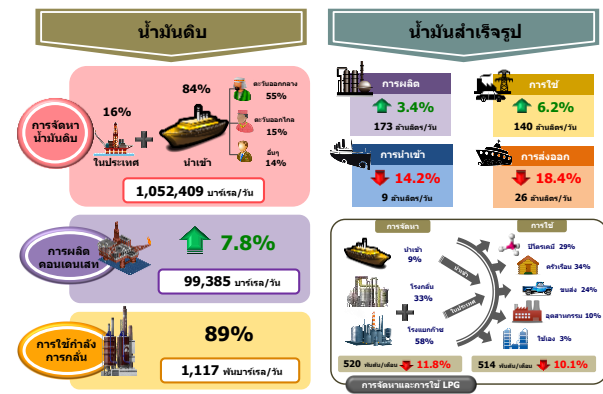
น้ำมันดิบ

การจัดหาน้ำมันดิบ

16%
ในประเทศ

84%
นำเข้า

ตะวันออกกลาง 55%
ตะวันออกไกล 15%
อื่นๆ 14%

1,052,409 บาร์เรล/วัน

การผลิตคอนเดนเสท

7.8%

99,385 บาร์เรล/วัน

การใช้กำลังการกลั่น

89%

1,117 พันบาร์เรล/วัน

น้ำมันสำเร็จรูป

การผลิต
3.4%
173 ล้านลิตร/วัน

การใช้
6.2%
140 ล้านลิตร/วัน

การนำเข้า
14.2%
9 ล้านลิตร/วัน

การส่งออก
18.4%
26 ล้านลิตร/วัน

การจัดหา
นำเข้า 9%
โรงกลั่น 33%
โรงแยกก๊าซ 58%
520 พันตัน/เดือน 11.8%

นำเข้า
ในประเทศ

การใช้
ปิโตรเคมี 29%
ครัวเรือน 34%
ขนส่ง 24%
อุตสาหกรรม 10%
ใช้เอง 3%
514 พันตัน/เดือน 10.1%

การจัดหาและการใช้ LPG